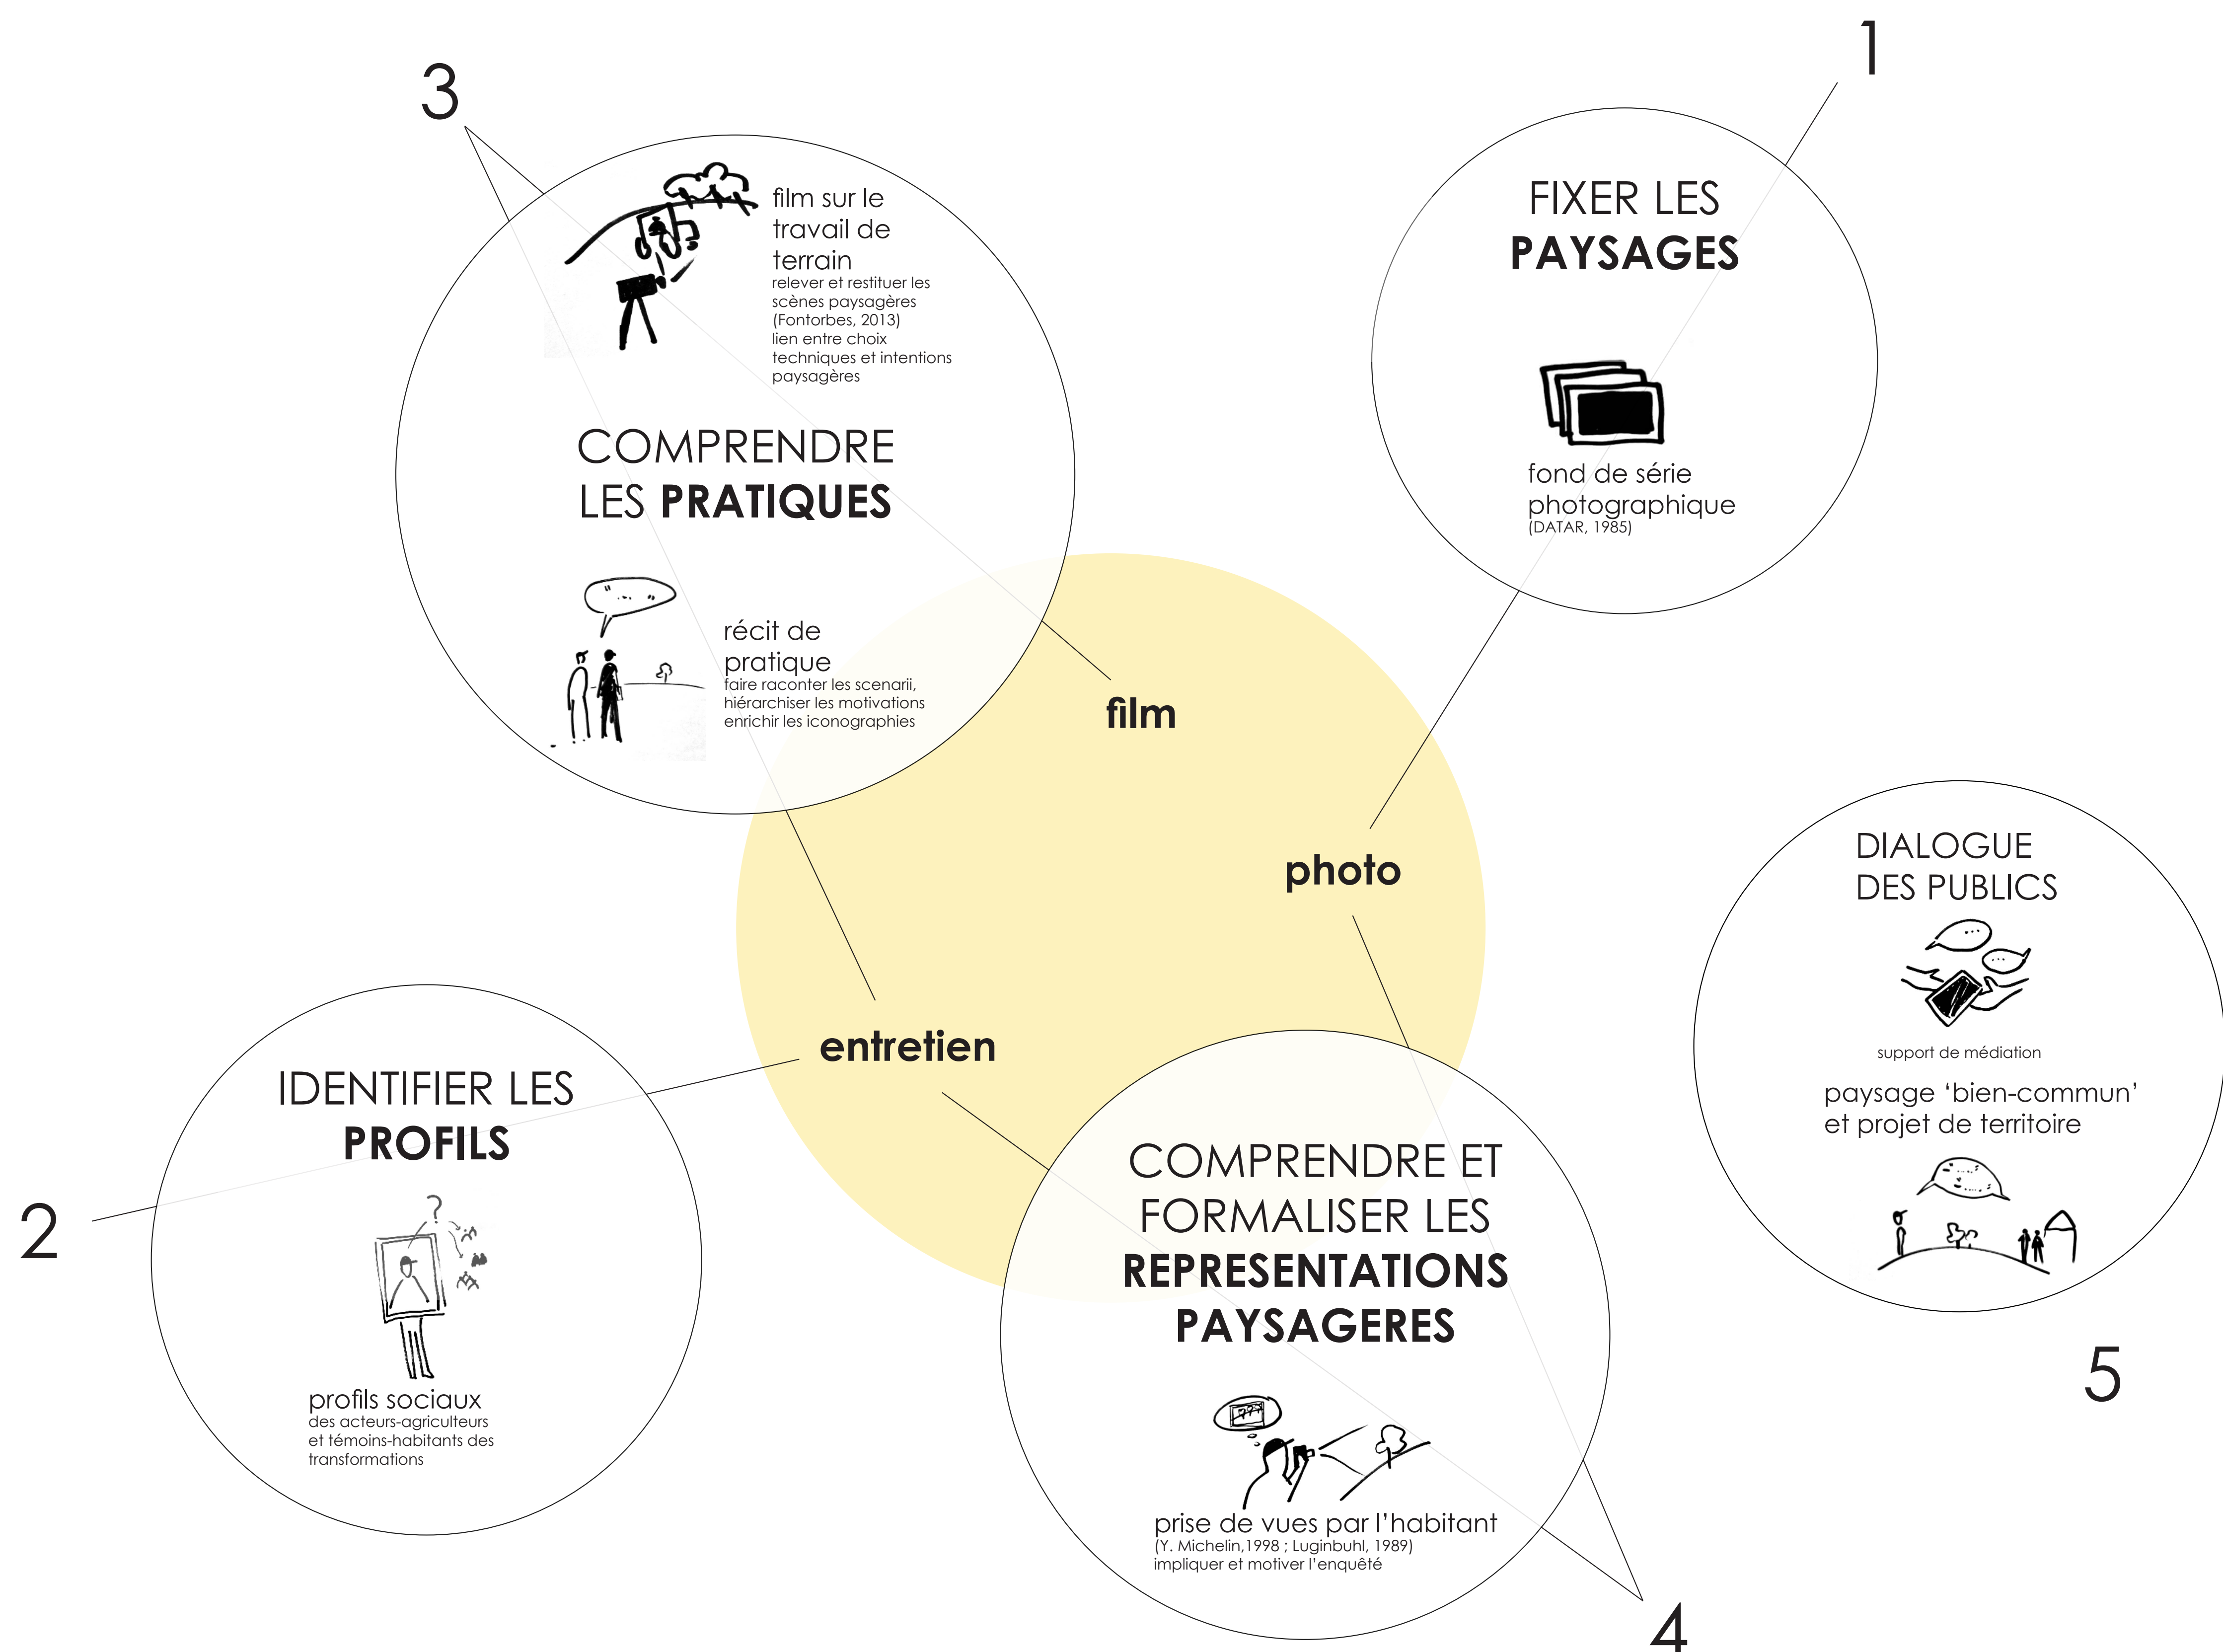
3

film sur le travail de terrain
relever et restituer les scènes paysagères (Fontorbes, 2013)
lien entre choix techniques et intentions paysagères

COMPRENDRE LES **PRATIQUES**

récit de pratique
faire raconter les scenarii, hiérarchiser les motivations enrichir les iconographies

1

FIXER LES **PAYSAGES**

fond de série photographique
(DATAR, 1985)

film

photo

entretien

DIALOGUE DES PUBLICS

support de médiation

paysage 'bien-commun' et projet de territoire

5

IDENTIFIER LES **PROFILS**

2

profils sociaux
des acteurs-agriculteurs et témoins-habitants des transformations

COMPRENDRE ET FORMALISER LES **REPRESENTATIONS PAYSAGERES**

prise de vues par l'habitant
(Y. Michelin,1998 ; Luginbuhl, 1989)
impliquer et motiver l'enquêté

4